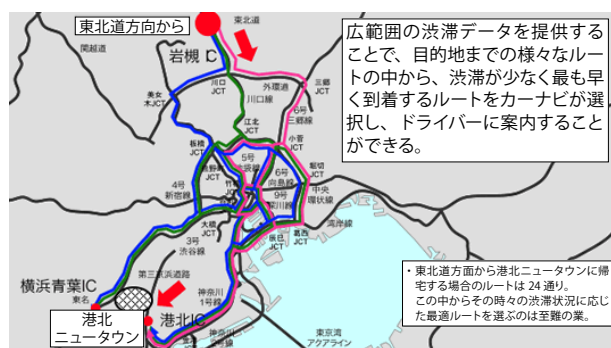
東北道方向から

東北道

岩槻 IC

関越道

外環道

三郷JCT

美女木JCT

川口JCT

川口線

6号三郷線

江北JCT

小菅JCT

板橋JCT

5号池袋線

6号向島線

堀切JCT

4号新宿線

9号深川線

中央環状線

3号渋谷線

大橋JCT

辰巳JCT

葛西JCT

湾岸線

第三京浜道路

横浜青葉IC

東名

神奈川1号横羽線

港北IC

港北ニュータウン

東京湾アクアライン

広範囲の渋滞データを提供することで、目的地までの様々なルートの中から、渋滞が少なく最も早く到着するルートをカーナビが選択し、ドライバーに案内することができる。

・東北道方面から港北ニュータウンに帰宅する場合のルートは 24 通り。この中からその時々の渋滞状況に応じた最適ルートを選ぶのは至難の業。